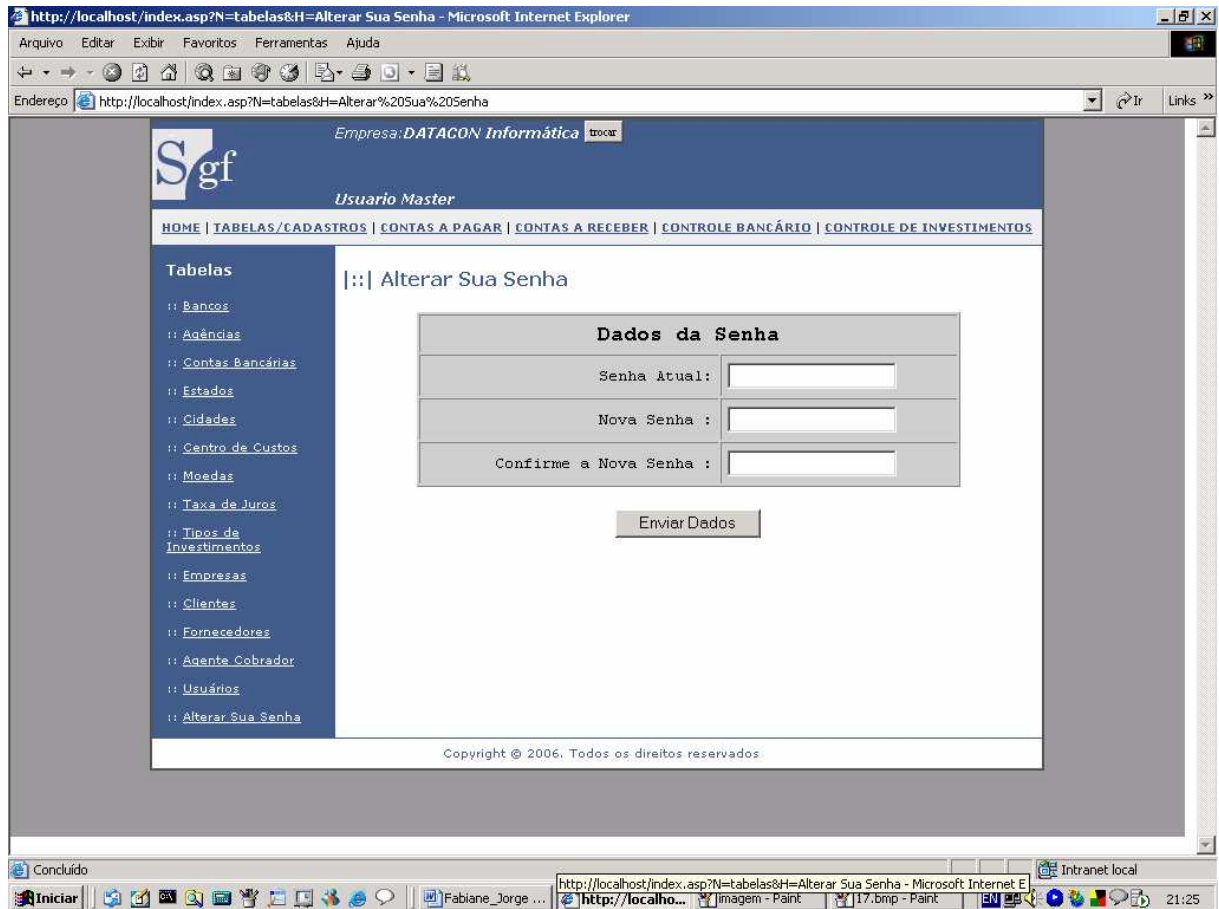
http://localhost/index.asp?N=tabelas&H=Alterar Sua Senha - Microsoft Internet Explorer

Arquivo Editar Exibir Favoritos Ferramentas Ajuda

Endereço http://localhost/index.asp?N=tabelas&H=Alterar%20Sua%20Senha

Ir Links

Sgf

Empresa:DATACON Informática trocar

Usuario Master

HOME | TABELAS/CADASTROS | CONTAS A PAGAR | CONTAS A RECEBER | CONTROLE BANCÁRIO | CONTROLE DE INVESTIMENTOS

Tabelas

:: Bancos
:: Agências
:: Contas Bancárias
:: Estados
:: Cidades
:: Centro de Custos
:: Moedas
:: Taxa de Juros
:: Tipos de Investimentos
:: Empresas
:: Clientes
:: Fornecedores
:: Agente Cobrador
:: Usuários
:: Alterar Sua Senha

|::| Alterar Sua Senha

| Dados da Senha | |
|---|---|
| Senha Atual: | |
| Nova Senha : | |
| Confirme a Nova Senha : | |

Enviar Dados

Copyright © 2006. Todos os direitos reservados

Concluído

Intranet local

Iniciar Fabiane_Jorge ... http://localho... Imagem - Paint 17.bmp - Paint EN 21:25

http://localhost/index.asp?N=tabelas&H=Alterar Sua Senha - Microsoft Internet E